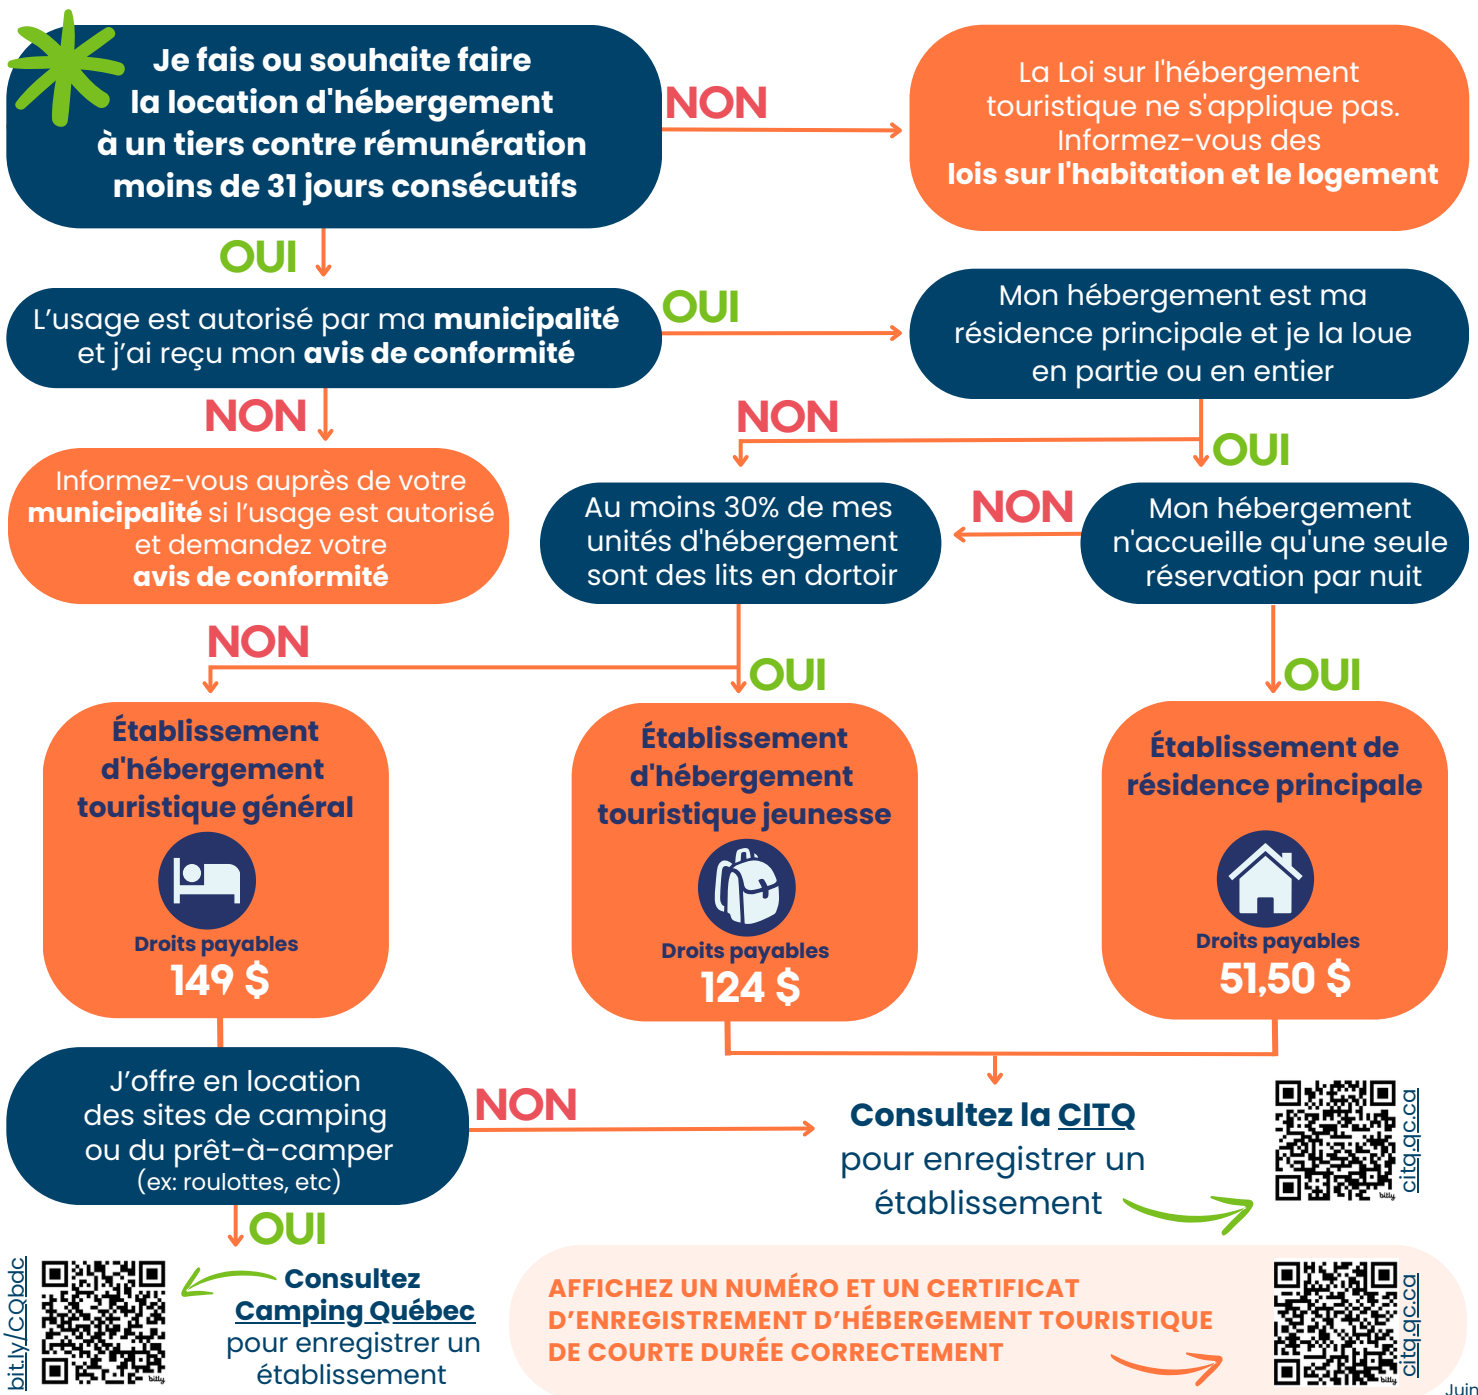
Je fais ou souhaite faire la location d'hébergement à un tiers contre rémunération moins de 31 jours consécutifs

NON

La Loi sur l'hébergement touristique ne s'applique pas. Informez-vous des lois sur l'habitation et le logement

OUI

L'usage est autorisé par ma municipalité et j'ai reçu mon avis de conformité

OUI

Mon hébergement est ma résidence principale et je la loue en partie ou en entier

NON

Informez-vous auprès de votre municipalité si l'usage est autorisé et demandez votre avis de conformité

NON

OUI

Au moins 30% de mes unités d'hébergement sont des lits en dortoir

NON

Mon hébergement n'accueille qu'une seule réservation par nuit

NON

OUI

OUI

Établissement d'hébergement touristique général

Droits payables
149 $

Établissement d'hébergement touristique jeunesse

Droits payables
124 $

Établissement de résidence principale

Droits payables
51,50 $

J'offre en location des sites de camping ou du prêt-à-camper (ex: roulottes, etc)

NON

Consultez la CITQ pour enregistrer un établissement

citq.qc.ca

OUI

bit.ly/CQbdc

Consultez Camping Québec pour enregistrer un établissement

AFFICHEZ UN NUMÉRO ET UN CERTIFICAT D'ENREGISTREMENT D'HÉBERGEMENT TOURISTIQUE DE COURTE DURÉE CORRECTEMENT

citq.qc.ca

Juin